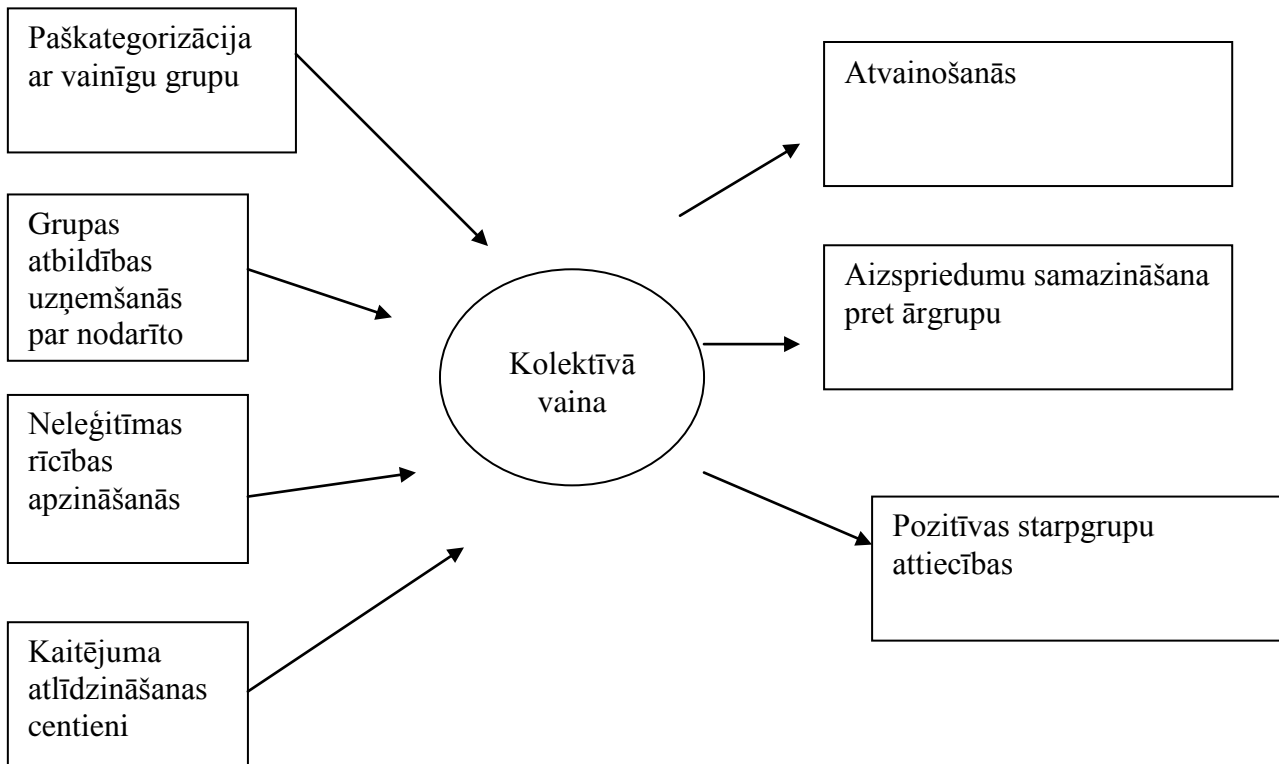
Paškategorizācija ar vainīgu grupu

Grupas atbildības uzņemšanās par nodarīto

Neleģitīmas rīcības apzināšanās

Kaitējuma atlīdzināšanas centieni

Kolektīvā vaina

Atvainošanās

Aizspriedumu samazināšana pret ārgrupu

Pozitīvas starpgrupu attiecības